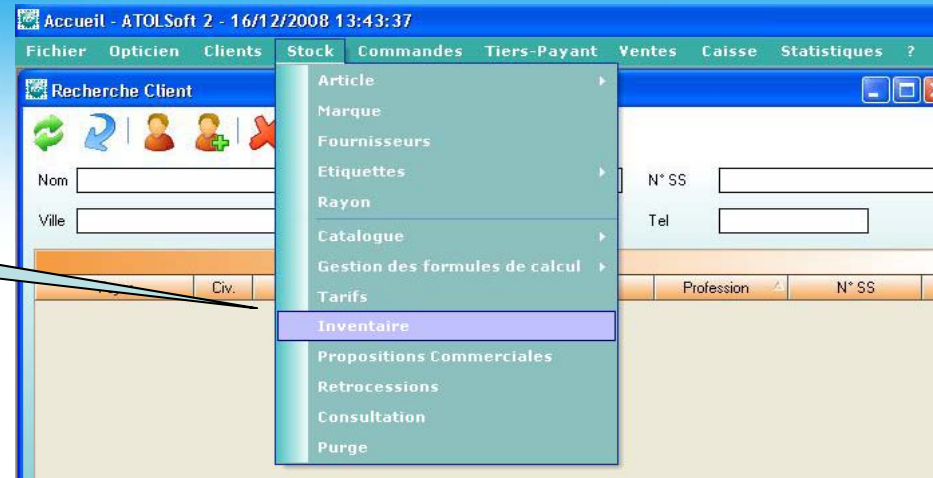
Accueil - ATOLSoft 2 - 16/12/2008 13:43:37

Fichier Opticien Clients Stock Commandes Tiers-Payant Ventes Caisse Statistiques ?

Recherche Client

Nom
Ville
N° SS
Tel

Civ.
Profession
N° SS

Article
Marque
Fournisseurs
Etiquettes
Rayon
Catalogue
Gestion des formules de calcul
Tarifs
Inventaire
Propositions Commerciales
Retrocessions
Consultation
Purge